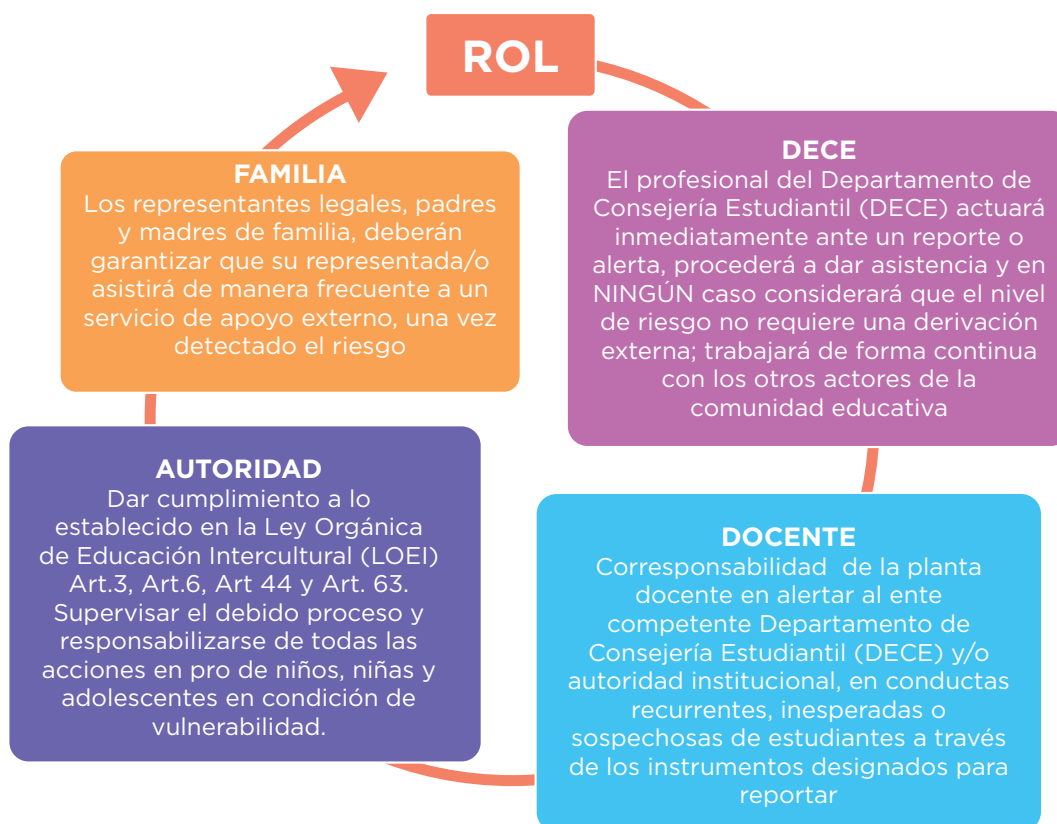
ROL

DECE
El profesional del Departamento de Consejería Estudiantil (DECE) actuará inmediatamente ante un reporte o alerta, procederá a dar asistencia y en NINGÚN caso considerará que el nivel de riesgo no requiere una derivación externa; trabajará de forma continua con los otros actores de la comunidad educativa

DOCENTE
Corresponsabilidad de la planta docente en alertar al ente competente Departamento de Consejería Estudiantil (DECE) y/o autoridad institucional, en conductas recurrentes, inesperadas o sospechosas de estudiantes a través de los instrumentos designados para reportar

AUTORIDAD
Dar cumplimiento a lo establecido en la Ley Orgánica de Educación Intercultural (LOEI) Art.3, Art.6, Art 44 y Art. 63. Supervisar el debido proceso y responsabilizarse de todas las acciones en pro de niños, niñas y adolescentes en condición de vulnerabilidad.

FAMILIA
Los representantes legales, padres y madres de familia, deberán garantizar que su representada/o asistirá de manera frecuente a un servicio de apoyo externo, una vez detectado el riesgo